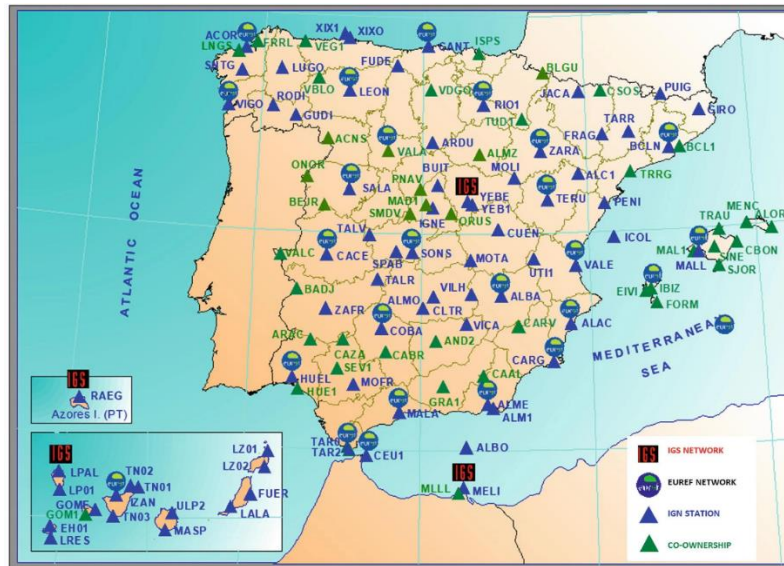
ACOR
LNGS
SATG
FRRL
XIX1
XIXO
VEG1
SANT
ISPS
FUDE
BLGU
LUGO
VBLO
LEON
VDGO
JACA
CSOS
PUIG
VIGO
RODI
RIO1
GIRO
GUDI
TUDT
ACNS
ARDU
FRAG
TARR
VALA
ALMZ
ZARA
BCLN
BCL1
ONOR
MOLI
ALC1
TRRG
BUIT
IGS
SALA
PNAV
YEBE
YEB1
TERU
BEJR
MAD1
PENI
SMDV
ORUS
MENC
IGNE
TRAU
ALOR
CUEN
TALV
ICOL
MAL1
CBON
VALC
CACE
SONS
UTI1
VALE
MALL
SINE
SJOR
SPAB
MOTA
IBIZ
EIVI
BADJ
TALR
FORM
VILH
ALBA
ZAFR
ALMO
CLTR
ALAC
COBA
VICA
CARV
ARAC
AND2
CAZA
CABR
SEV1
CARG
HUEL
MOFR
CAA1
HUE1
GRA1
ALME
MALA
ALM1
IGS
RAEG
Azores I. (PT)
IGS
LZ01
LPAL
TN02
LZ02
LP01
TN01
FUER
IZAN
GOME
GOM1
ULP2
TN03
LALA
EH01
MASP
LRES
TARI
TAR2
CEU1
ALBO
IGS
MLLL
MELI
ATLANTIC OCEAN
MEDITERRANEAN SEA
IGS NETWORK
EUREF NETWORK
IGN STATION
CO-OWNERSHIP